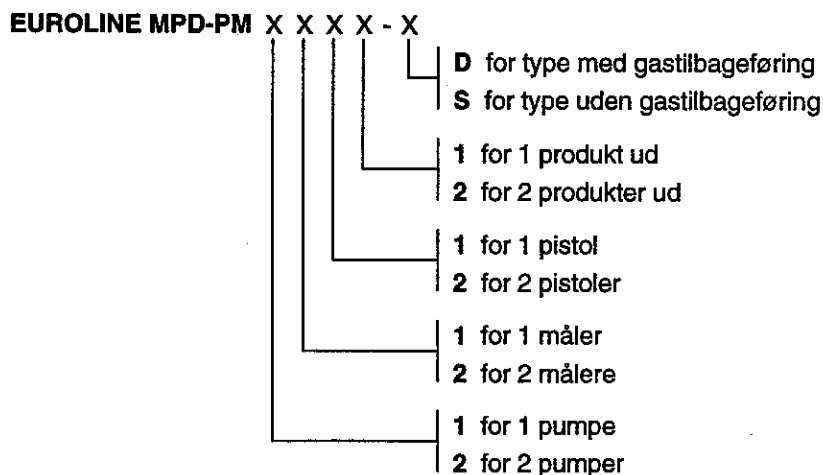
EUROLINE MPD-PM X X X X - X

D for type med gastilbageføring
S for type uden gastilbageføring

1 for 1 produkt ud
2 for 2 produkter ud

1 for 1 pistol
2 for 2 pistoler

1 for 1 måler
2 for 2 målere

1 for 1 pumpe
2 for 2 pumper